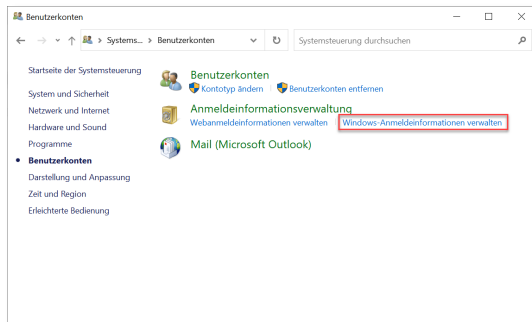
Benutzerkonten

Systems... > Benutzerkonten

Systemsteuerung durchsuchen

Startseite der Systemsteuerung

System und Sicherheit

Netzwerk und Internet

Hardware und Sound

Programme

Benutzerkonten

Darstellung und Anpassung

Zeit und Region

Erleichterte Bedienung

Benutzerkonten

Kontotyp ändern

Benutzerkonten entfernen

Anmeldeinformationsverwaltung

Webanmeldeinformationen verwalten

Windows-Anmeldeinformationen verwalten

Mail (Microsoft Outlook)